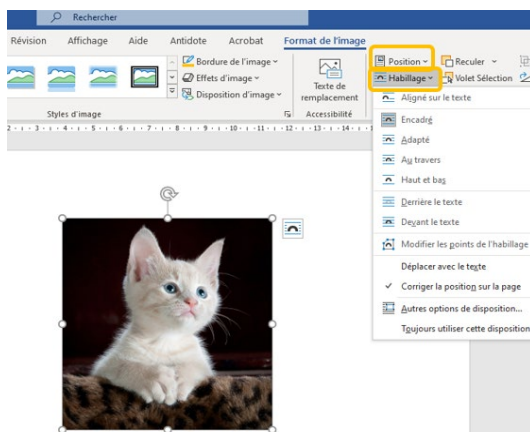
Rechercher

Révision Affichage Aide Antidote Acrobat Format de l'image

Bordure de l'image
Effets d'image
Disposition d'image
Styles d'image

Texte de remplacement
Accessibilité

Position
Reculer
Habillage
Volet Sélection

Aligné sur le texte
Encadré
Adapté
Au travers
Haut et bas
Derrière le texte
Devant le texte
Modifier les points de l'habillage
Déplacer avec le texte
✓ Corriger la position sur la page
Autres options de disposition...
Toujours utiliser cette disposition